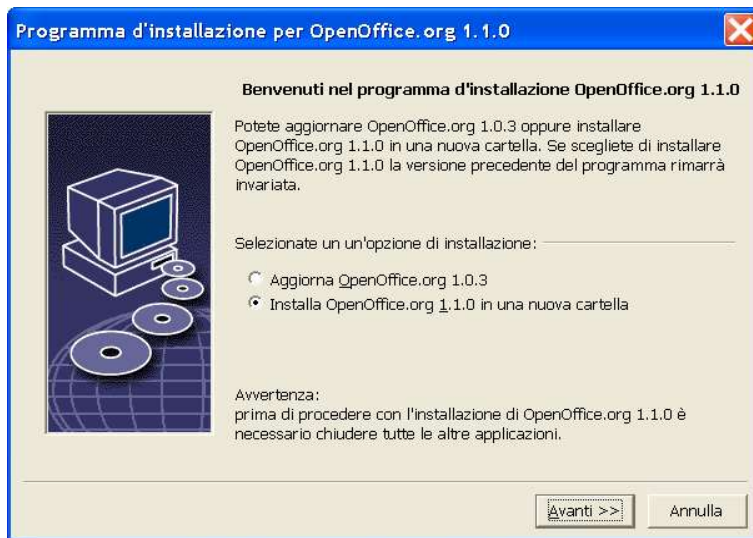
Programma d'installazione per OpenOffice.org 1.1.0

Benvenuti nel programma d'installazione OpenOffice.org 1.1.0

Potete aggiornare OpenOffice.org 1.0.3 oppure installare OpenOffice.org 1.1.0 in una nuova cartella. Se scegliete di installare OpenOffice.org 1.1.0 la versione precedente del programma rimarrà invariata.

Selezionate un un'opzione di installazione:

Aggiorna OpenOffice.org 1.0.3

Installa OpenOffice.org 1.1.0 in una nuova cartella

Avvertenza:
prima di procedere con l'installazione di OpenOffice.org 1.1.0 è necessario chiudere tutte le altre applicazioni.

Avanti >>

Annulla